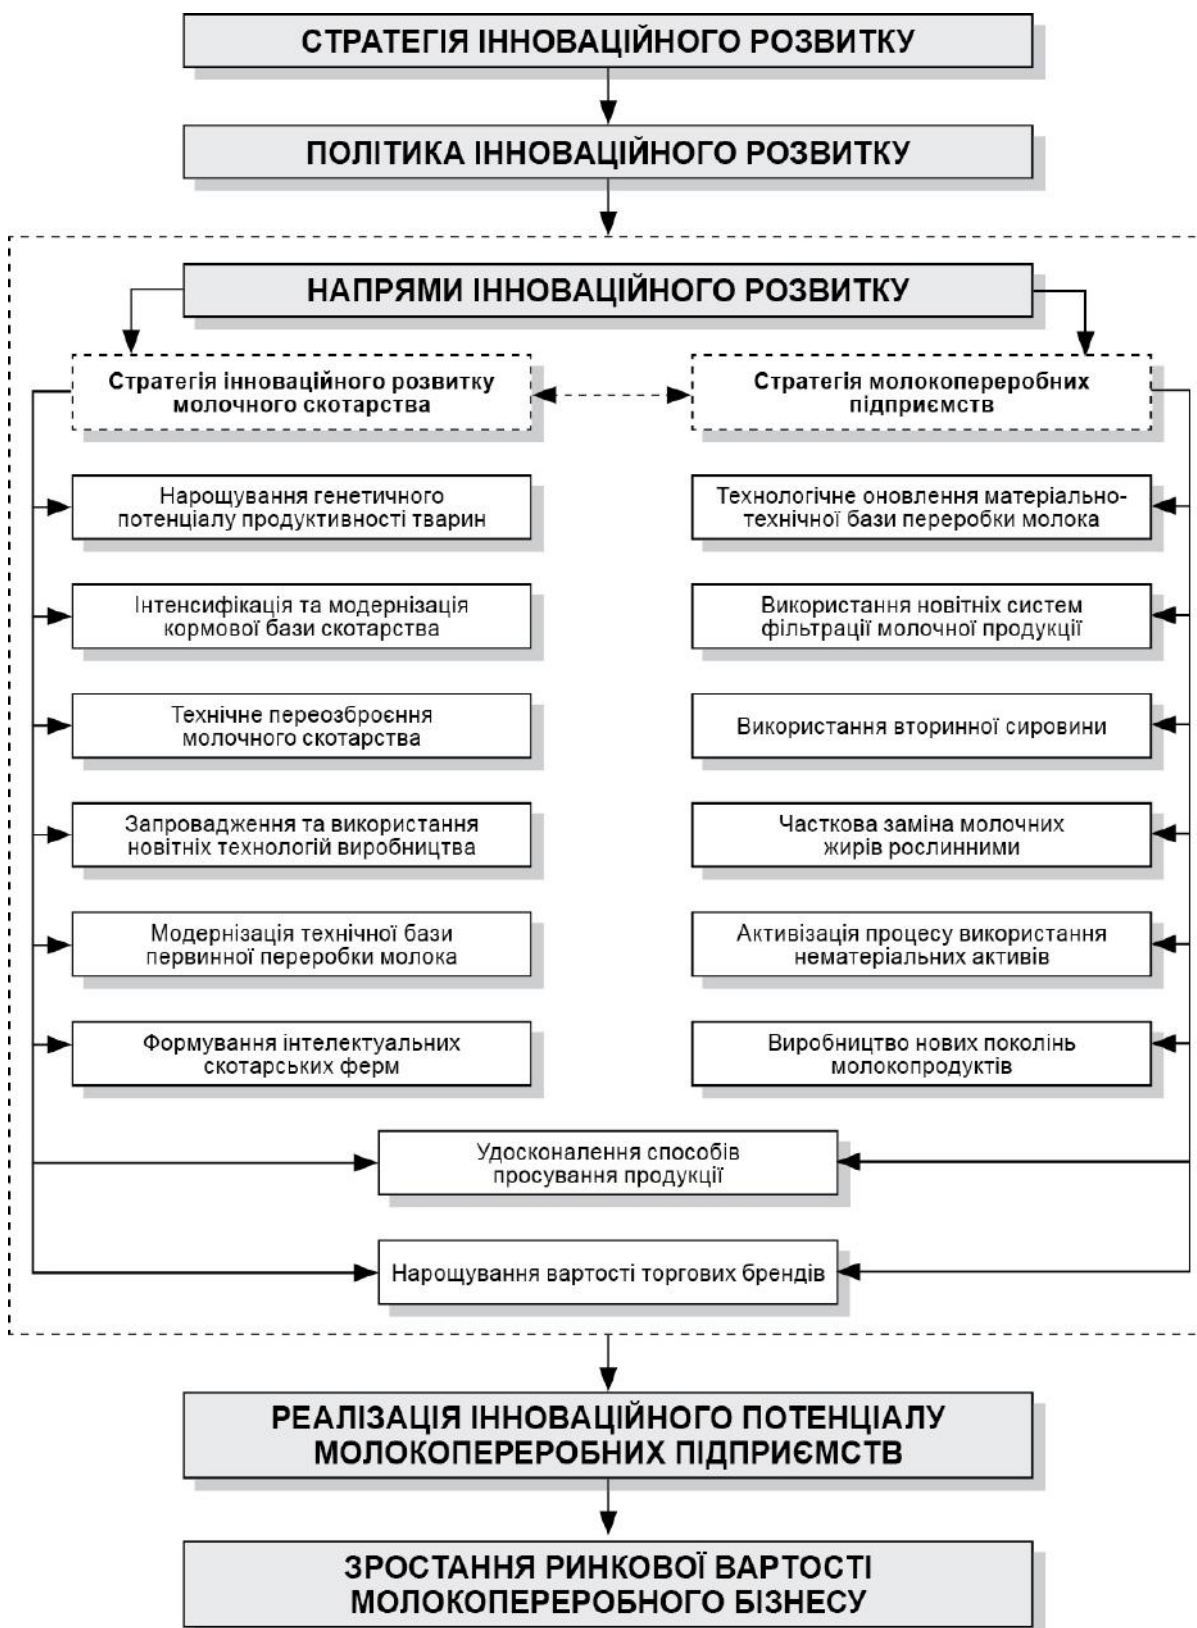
СТРАТЕГІЯ ІННОВАЦІЙНОГО РОЗВИТКУ

ПОЛІТИКА ІННОВАЦІЙНОГО РОЗВИТКУ

НАПРЯМИ ІННОВАЦІЙНОГО РОЗВИТКУ

Стратегія інноваційного розвитку молочного скотарства

Нарощування генетичного потенціалу продуктивності тварин

Інтенсифікація та модернізація кормової бази скотарства

Технічне переозброєння молочного скотарства

Запровадження та використання новітніх технологій виробництва

Модернізація технічної бази первинної переробки молока

Формування інтелектуальних скотарських ферм

Стратегія молокопереробних підприємств

Технологічне оновлення матеріально-технічної бази переробки молока

Використання новітніх систем фільтрації молочної продукції

Використання вторинної сировини

Часткова заміна молочних жирів рослинними

Активізація процесу використання нематеріальних активів

Виробництво нових поколінь молокопродуктів

Удосконалення способів просування продукції

Нарощування вартості торгових брендів

РЕАЛІЗАЦІЯ ІННОВАЦІЙНОГО ПОТЕНЦІАЛУ МОЛОКОПЕРЕРОБНИХ ПІДПРИЄМСТВ

ЗРОСТАННЯ РИНКОВОЇ ВАРТОСТІ МОЛОКОПЕРЕРОБНОГО БІЗНЕСУ